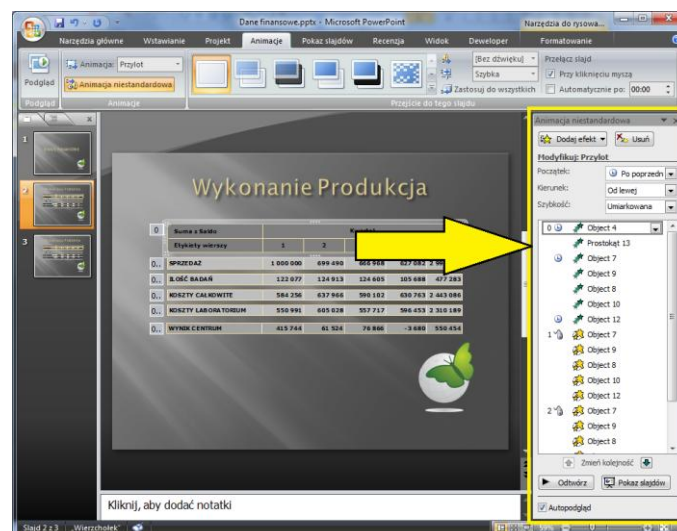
Dane finansowe.pptx - Microsoft PowerPoint
Narzędzia do rysowa...
Narzędzia główne Wstawianie Projekt Animacje Pokaz slajdów Recenzja Widok Developer Formatowanie
Podgląd
Animacja: Przylot
Animacja niestandardowa
Podgląd Animacje
[Bez dźwięku]
Szybka
Zastosuj do wszystkich
Przełącz slajd
Przy kliknięciu myszą
Automatycznie po: 00:00
Przejście do tego slajdu

1
2
3

Wykonanie Produkcja

0 Suma z Saldo
Etykiety wierszy 1 2
0.. SPRZEDAŻ 1 000 000 699 490
0.. ILOŚĆ BADAŃ 122 077 124 913 124 605 105 688 477 283
0.. KOSZTY CAŁKOWITE 584 256 637 966 590 102 630 763 2 443 086
0.. KOSZTY LABORATORIUM 550 991 605 028 557 717 596 453 2 310 189
0.. WYNIK CENTRUM 415 744 61 524 76 866 -3 680 550 454

Kliknij, aby dodać notatki

Animacja niestandardowa
Dodaj efekt Usuń
Modyfikuj: Przylot
Początek: Po poprzedn
Kierunek: Od lewej
Szybkość: Umiarkowana
0 Object 4
Prostokąt 13
Object 7
Object 9
Object 8
Object 10
Object 12
1 Object 7
Object 9
Object 8
Object 10
Object 12
2 Object 7
Object 9
Object 8
Zmień kolejność
Odtwórz Pokaz slajdów
Autopodgląd

Slajd 2 z 3 "Wierzchołek"